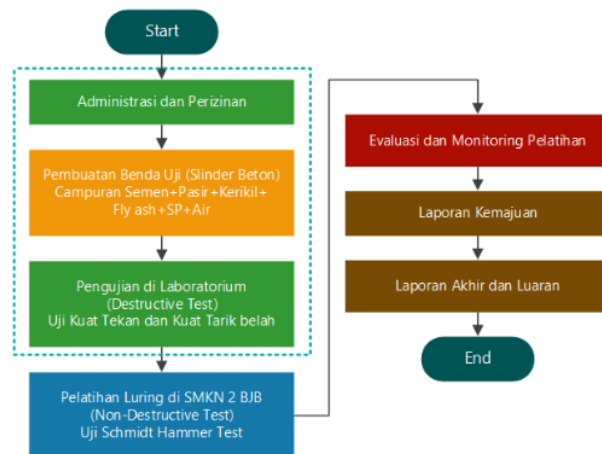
Start

Administrasi dan Perizinan

Pembuatan Benda Uji (Slinder Beton) Campuran Semen+Pasir+Kerikil+ Fly ash+SP+Air

Pengujian di Laboratorium (Destructive Test) Uji Kuat Tekan dan Kuat Tarik belah

Pelatihan Luring di SMKN 2 BJB (Non-Destructive Test) Uji Schmidt Hammer Test

Evaluasi dan Monitoring Pelatihan

Laporan Kemajuan

Laporan Akhir dan Luaran

End